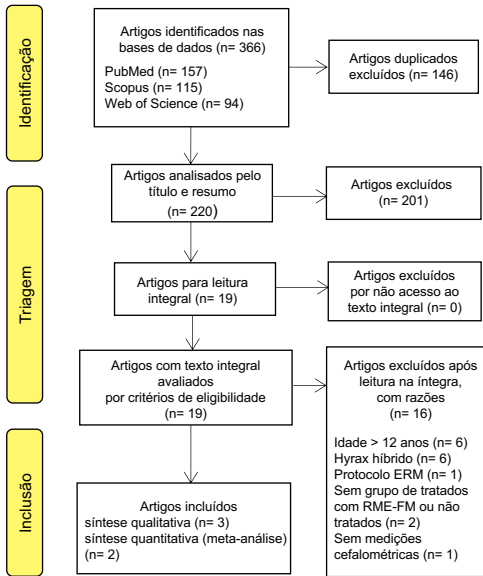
Identificação

Artigos identificados nas bases de dados (n= 366)

PubMed (n= 157)
Scopus (n= 115)
Web of Science (n= 94)

Artigos duplicados excluídos (n= 146)

Triagem

Artigos analisados pelo título e resumo (n= 220)

Artigos excluídos (n= 201)

Artigos para leitura integral (n= 19)

Artigos excluídos por não acesso ao texto integral (n= 0)

Artigos com texto integral avaliados por critérios de elegibilidade (n= 19)

Artigos excluídos após leitura na íntegra, com razões (n= 16)

Idade > 12 anos (n= 6)
Hyrax híbrido (n= 6)
Protocolo ERM (n= 1)
Sem grupo de tratados com RME-FM ou não tratados (n= 2)
Sem medições cefalométricas (n= 1)

Inclusão

Artigos incluídos
síntese qualitativa (n= 3)
síntese quantitativa (meta-análise) (n= 2)